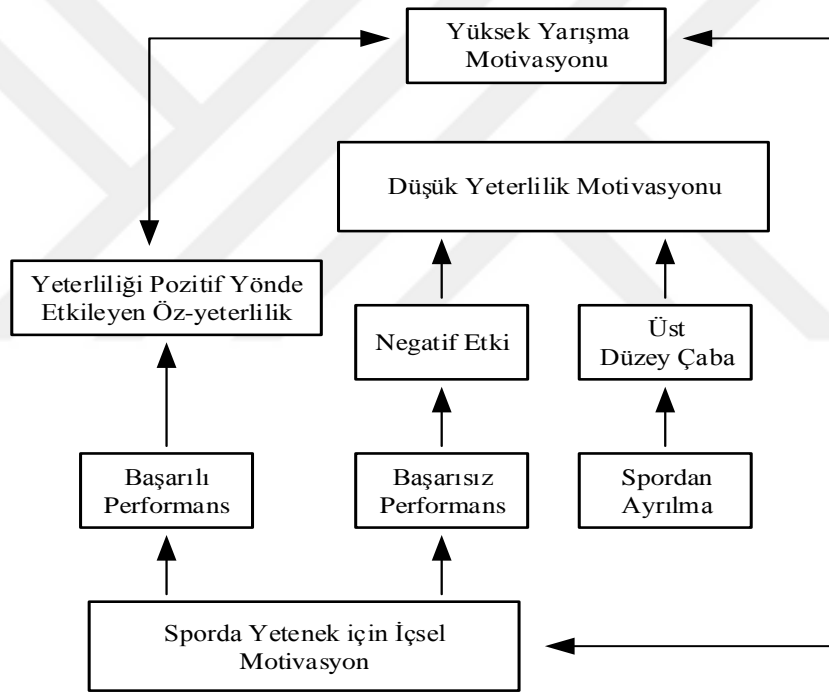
Yüksek Yarışma Motivasyonu

Düşük Yeterlilik Motivasyonu

Yeterliliği Pozitif Yönde Etkileyen Öz-yeterlilik

Negatif Etki

Üst Düzey Çaba

Başarılı Performans

Başarısız Performans

Spordan Ayrılma

Sporda Yetenek için İçsel Motivasyon